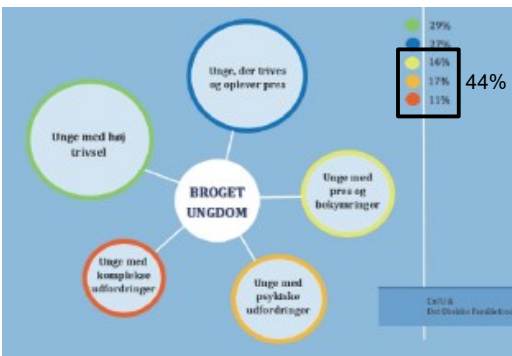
Unge, der trives og oplever pres

Unge med høj trivsel

BROGET UNGDOM

Unge med pres og bekymringer

Unge med komplekse udfordringer

Unge med psykiske udfordringer

29%
27%
14%
17%
11%

44%

LOU &
Det Obelske Familiefond